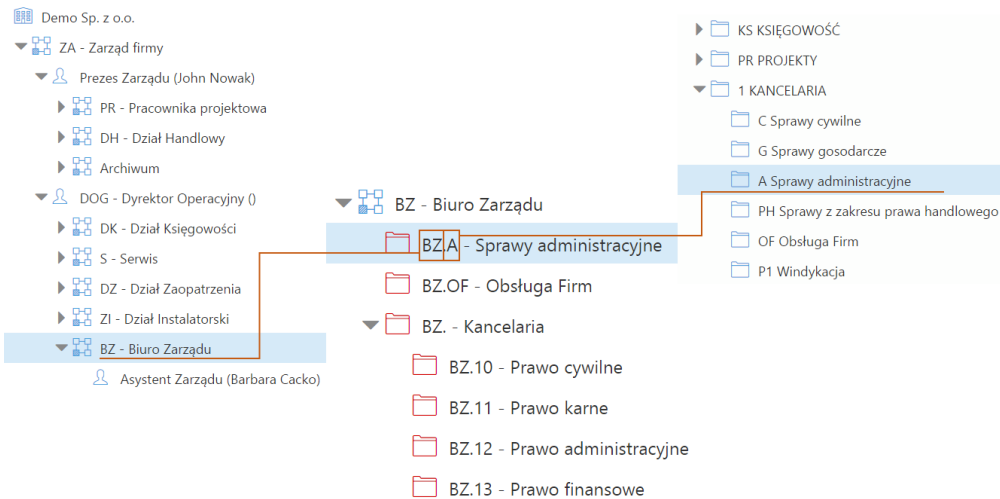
Demo Sp. z o.o.
ZA - Zarząd firmy
Prezes Zarządu (John Nowak)
PR - Pracownika projektowa
DH - Dział Handlowy
Archiwum
DOG - Dyrektor Operacyjny ()
DK - Dział Księgowości
S - Serwis
DZ - Dział Zaopatrzenia
ZI - Dział Instalatorski
BZ - Biuro Zarządu
Asystent Zarządu (Barbara Cacko)

BZ - Biuro Zarządu
BZ.A - Sprawy administracyjne
BZ.OF - Obsługa Firm
BZ. - Kancelaria
BZ.10 - Prawo cywilne
BZ.11 - Prawo karne
BZ.12 - Prawo administracyjne
BZ.13 - Prawo finansowe

KS KSIĘGOWOŚĆ
PR PROJEKTY
1 KANCELARIA
C Sprawy cywilne
G Sprawy gosodarcze
A Sprawy administracyjne
PH Sprawy z zakresu prawa handlowego
OF Obsługa Firm
P1 Windykacja